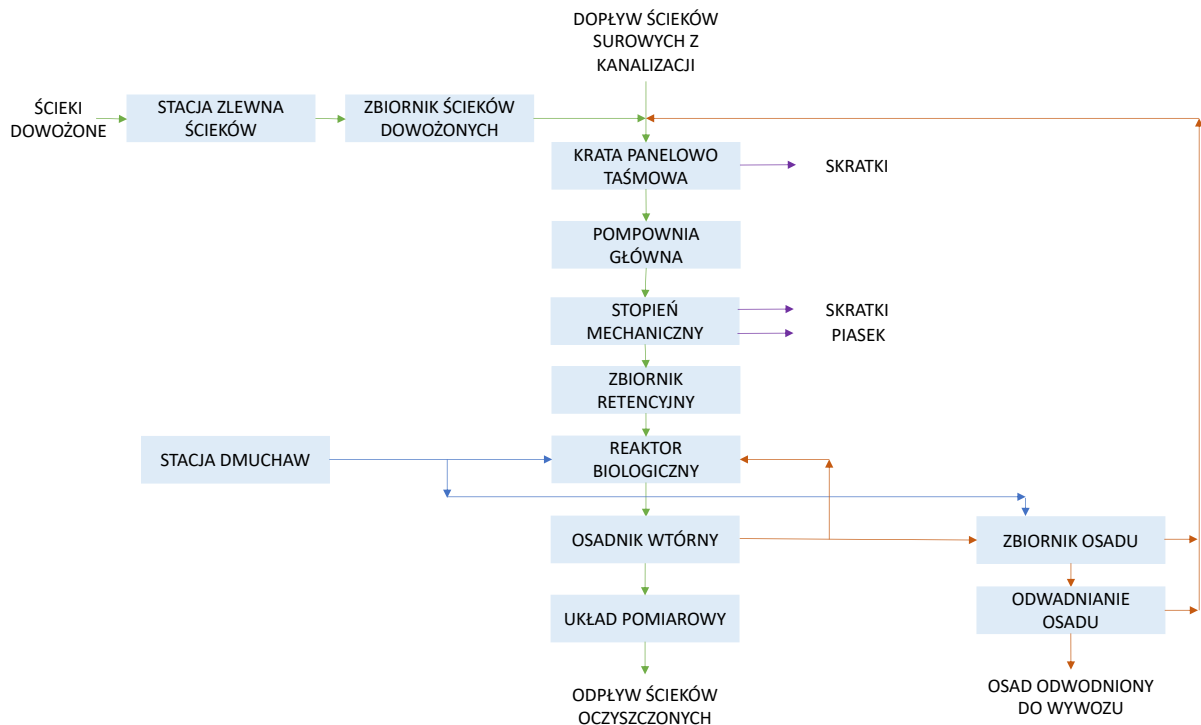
DOPŁYW ŚCIEKÓW SUROWYCH Z KANALIZACJI

ŚCIEKI DOWOŻONE

STACJA ZLEWNA ŚCIEKÓW

ZBIORNIK ŚCIEKÓW DOWOŻONYCH

KRATA PANELOWO TAŚMOWA

SKRATKI

POMPOWNIA GŁÓWNA

STOPIEŃ MECHANICZNY

SKRATKI

PIASEK

ZBIORNIK RETENCYJNY

STACJA DMUCHAW

REAKTOR BIOLOGICZNY

OSADNIK WTÓRNY

ZBIORNIK OSADU

ODWADNIANIE OSADU

UKŁAD POMIAROWY

OSAD ODWODNIONY DO WYWOZU

ODPŁYW ŚCIEKÓW OCZYSZCZONYCH